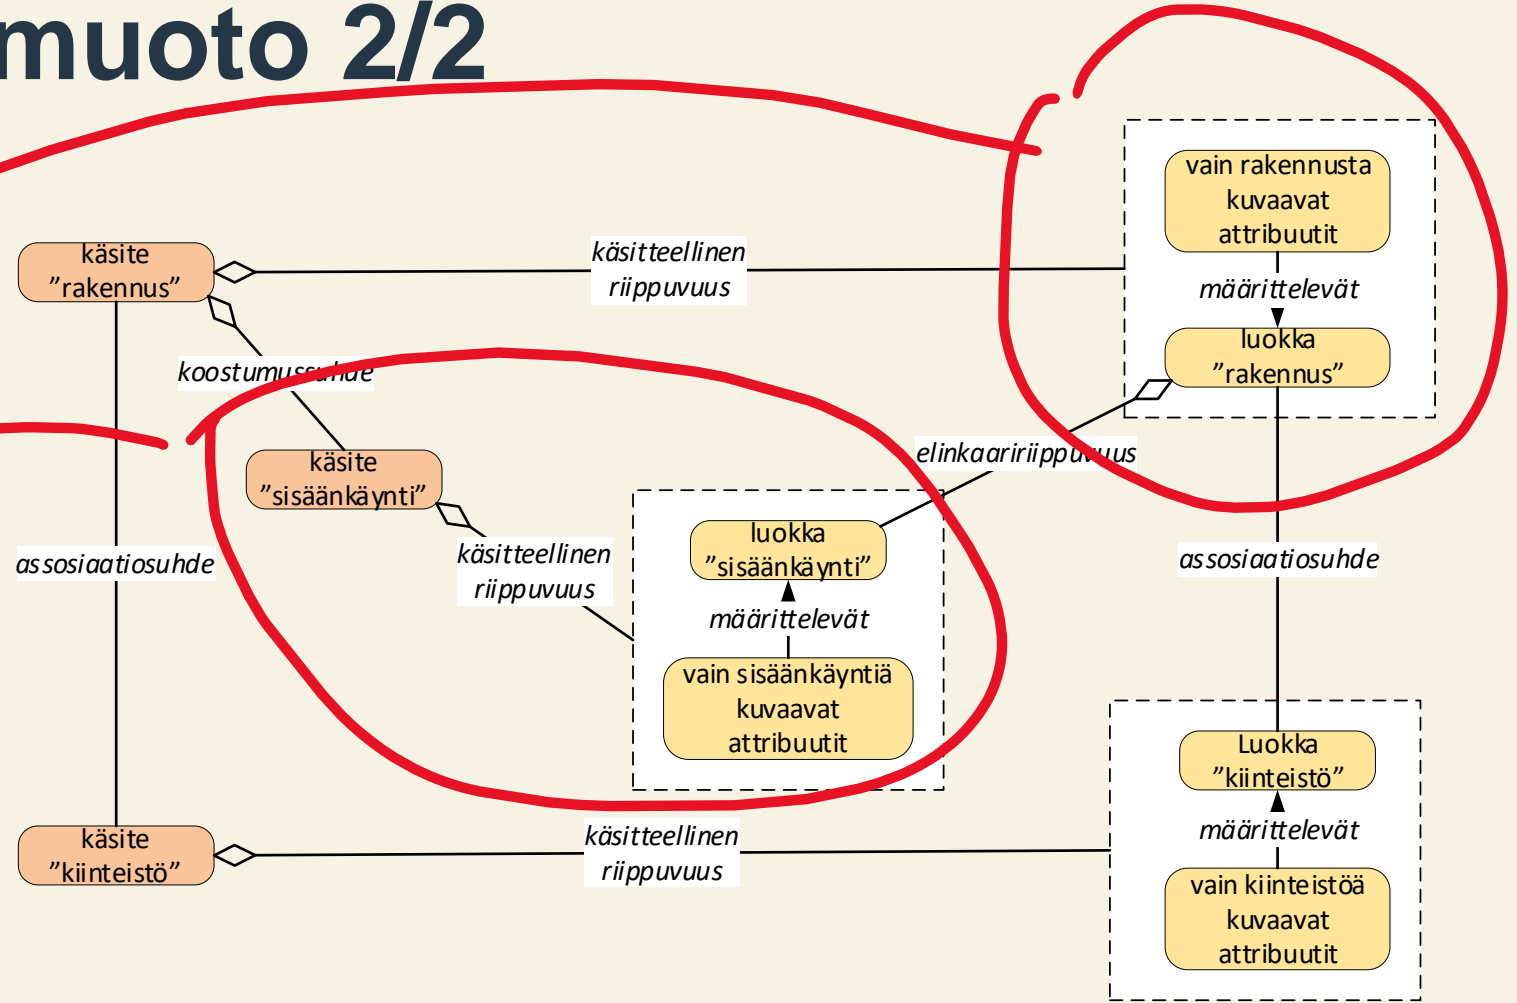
muoto 2/2

käsite
”rakennus”

käsitteellinen
riippuvuus

vain rakennusta
kuvaavat
attribuutit

määrittelevät

luokka
”rakennus”

koostumussuhde

käsite
”sisäänkäynti”

elinkaaririippuvuus

assosiaatiosuhde

käsitteellinen
riippuvuus

luokka
”sisäänkäynti”

määrittelevät

vain sisäänkäyntiä
kuvaavat
attribuutit

assosiaatiosuhde

Luokka
”kiinteistö”

määrittelevät

vain kiinteistöä
kuvaavat
attribuutit

käsite
”kiinteistö”

käsitteellinen
riippuvuus